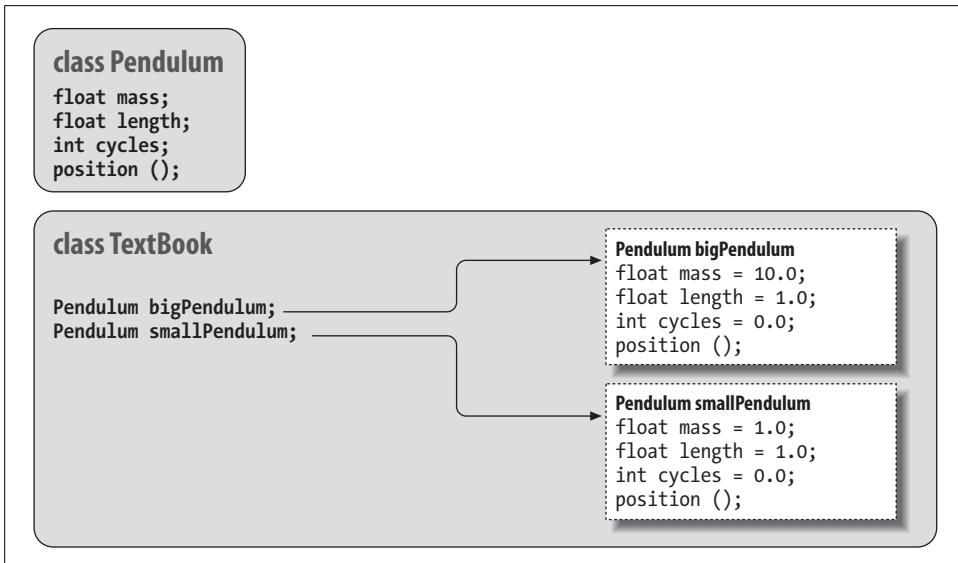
class Pendulum
float mass;
float length;
int cycles;
position ();

class TextBook

Pendulum bigPendulum;
Pendulum smallPendulum;

Pendulum bigPendulum
float mass = 10.0;
float length = 1.0;
int cycles = 0.0;
position ();

Pendulum smallPendulum
float mass = 1.0;
float length = 1.0;
int cycles = 0.0;
position ();